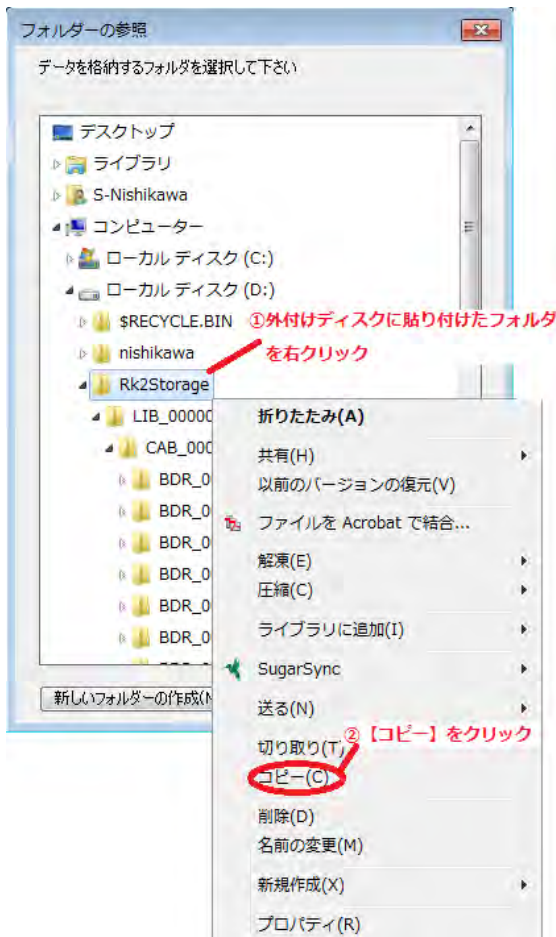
フォルダーの参照

データを格納するフォルダを選択して下さい

デスクトップ
ライブラリ
S-Nishikawa
コンピューター
ローカル ディスク (C:)
ローカル ディスク (D:)
$RECYCLE.BIN
nishikawa
Rk2Storage
LIB_00000
CAB_000
BDR_0
BDR_0
BDR_0
BDR_0
BDR_0
BDR_0

①外付けディスクに貼り付けたフォルダを右クリック

新しいフォルダーの作成(N

折りたたみ(A)
共有(H)
以前のバージョンの復元(V)
ファイルを Acrobat で結合...
解凍(E)
圧縮(C)
ライブラリに追加(I)
SugarSync
送る(N)
切り取り(T)
コピー(C)
削除(D)
名前の変更(M)
新規作成(X)
プロパティ(R)

②【コピー】をクリック